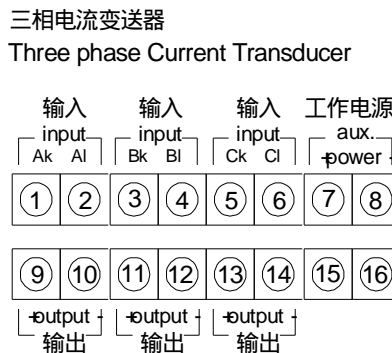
三相电流变送器
Three phase Current Transducer

输入
input
Ak Al

输入
input
Bk Bl

输入
input
Ck Cl

工作电源
aux.
+power -

① ② ③ ④ ⑤ ⑥ ⑦ ⑧

⑨ ⑩ ⑪ ⑫ ⑬ ⑭ ⑮ ⑯

+output -
输出

+output -
输出

+output -
输出